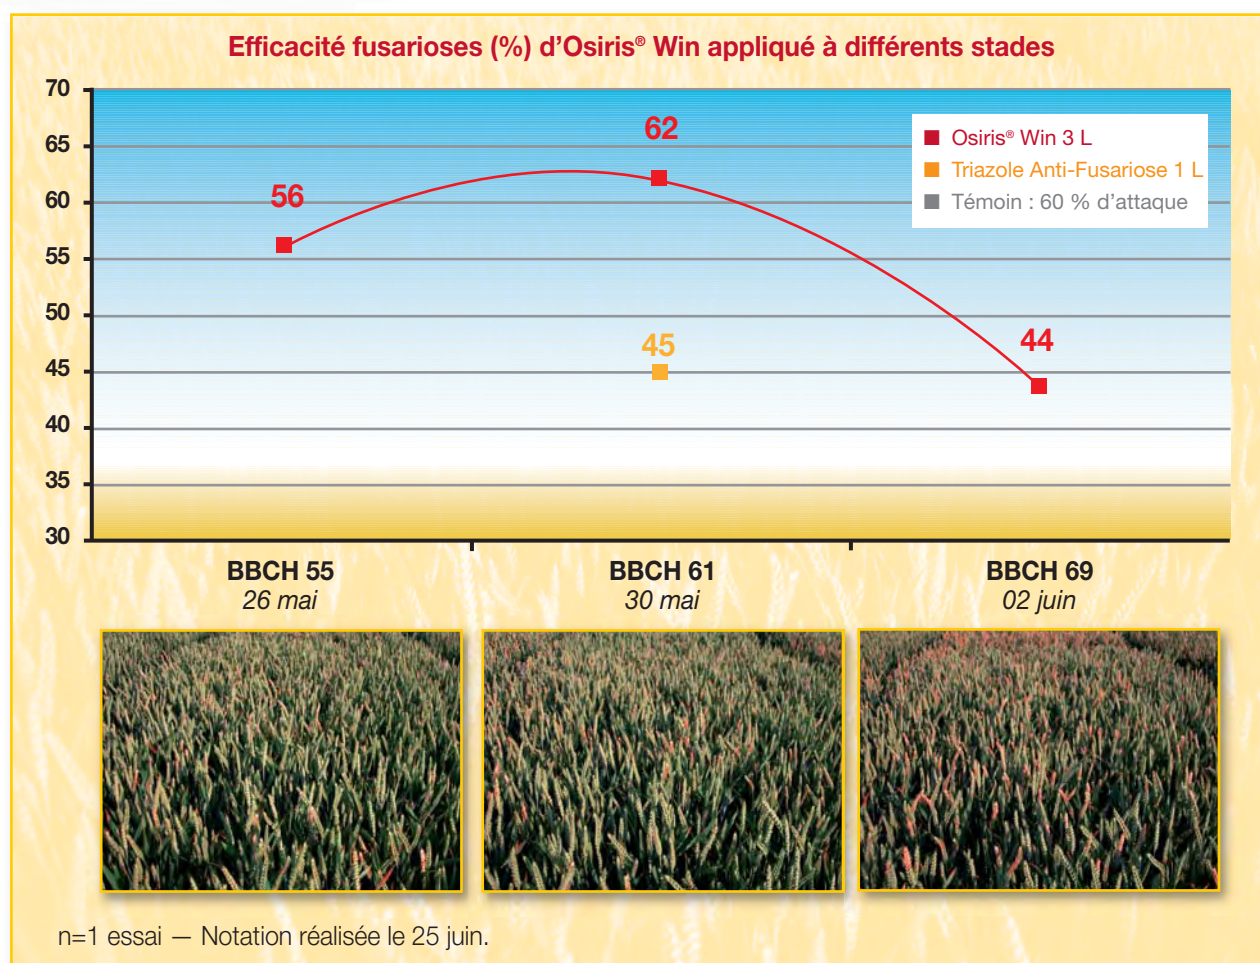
Efficacité fusarioses (%) d'Osiris® Win appliqué à différents stades

70
65
60
55
50
45
40
35
30

56
62
45
44

Osiris® Win 3 L
Triazole Anti-Fusariose 1 L
Témoin : 60 % d'attaque

BBCH 55
26 mai

BBCH 61
30 mai

BBCH 69
02 juin

n=1 essai — Notation réalisée le 25 juin.